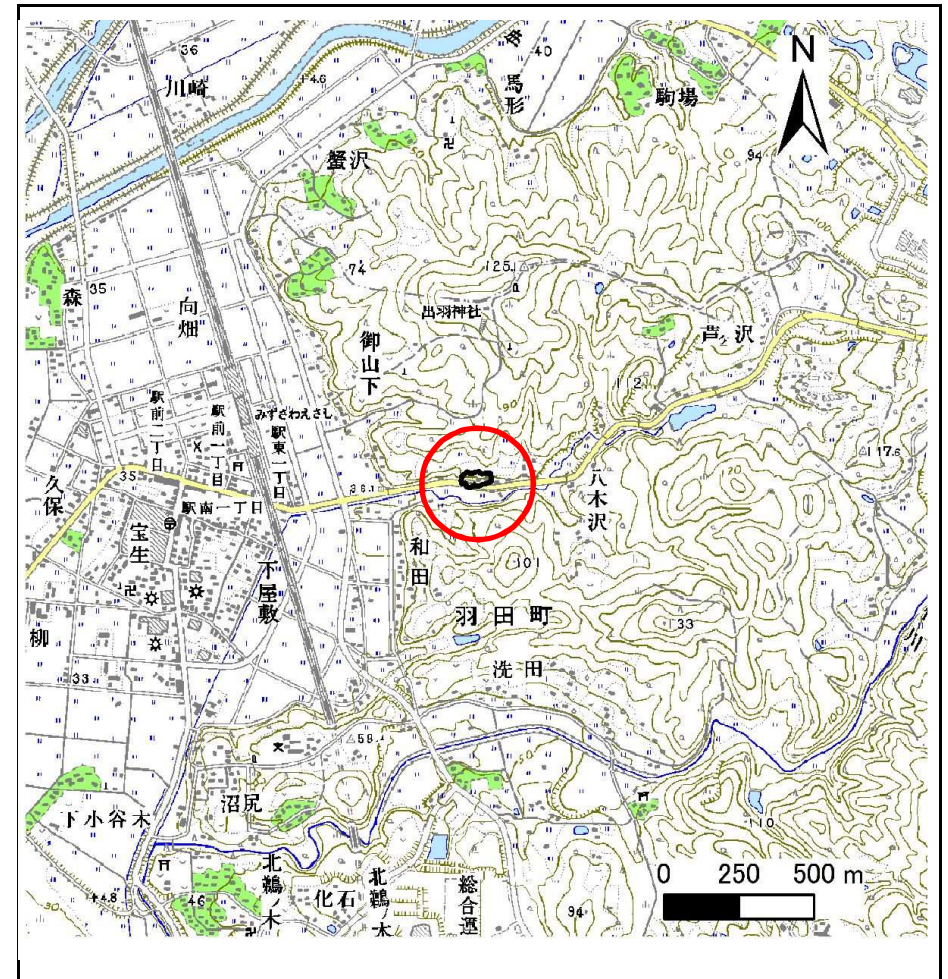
N

36
40
川崎
馬形
駒場
4.6
蛭沢
94
74
125
35
森
向畑
出羽神社
芦沢
御山下
112
駅前二丁目
駅前一丁目
みずざわえきし
駅東一丁目
117.6
35
久保
駅南一丁目
36.1
八木沢
120
宝生
和田
101
下屋敷
羽田町
柳
133
33
洗田
58
沼尻
下小谷木
110
北鶴ノ木
化石
北鶴ノ木
総合運
4.8
46
94
0 250 500 m